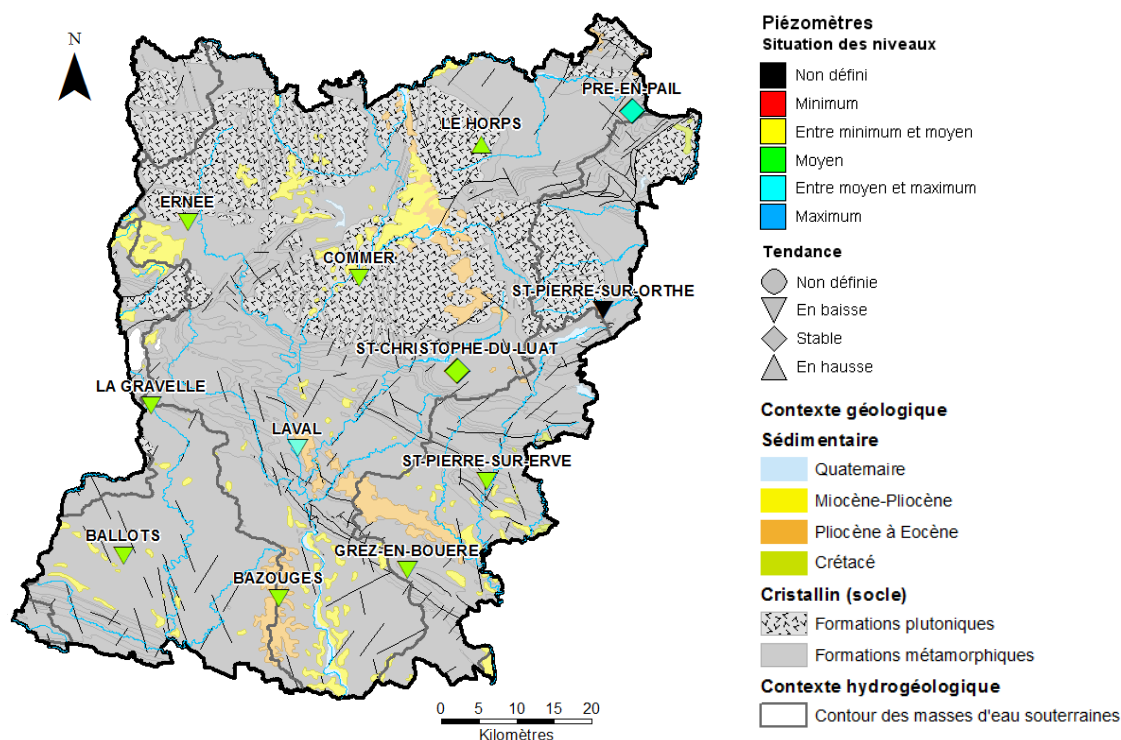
N

PRE-EN-PAIL
LE HORPS
ERNEE
COMMER
ST-PIERRE-SUR-ORTHE
ST-CHRISTOPHE-DU-LUAT
LA GRAVELLE
LAVAL
ST-PIERRE-SUR-ERVE
BALLOTS
GREZ-EN-BOUERE
BAZOUGES

0 5 10 15 20
Kilomètres

Piézomètres
Situation des niveaux
Non défini
Minimum
Entre minimum et moyen
Moyen
Entre moyen et maximum
Maximum

Tendance
Non définie
En baisse
Stable
En hausse

Contexte géologique
Sédimentaire
Quaternaire
Miocène-Pliocène
Pliocène à Eocène
Crétacé
Cristallin (socle)
Formations plutoniques
Formations métamorphiques
Contexte hydrogéologique
Contour des masses d'eau souterraines